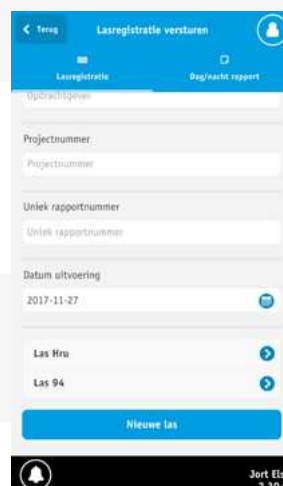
< Terug
Lasregistratie versturen

Lasregistratie
Dag/nacht rapport

Opdrachtgever

Projectnummer
Projectnummer

Uniek rapportnummer
Uniek rapportnummer

Datum uitvoering
2017-11-27

Las Hru
Las 94

Nieuwe las

Jort Els
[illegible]